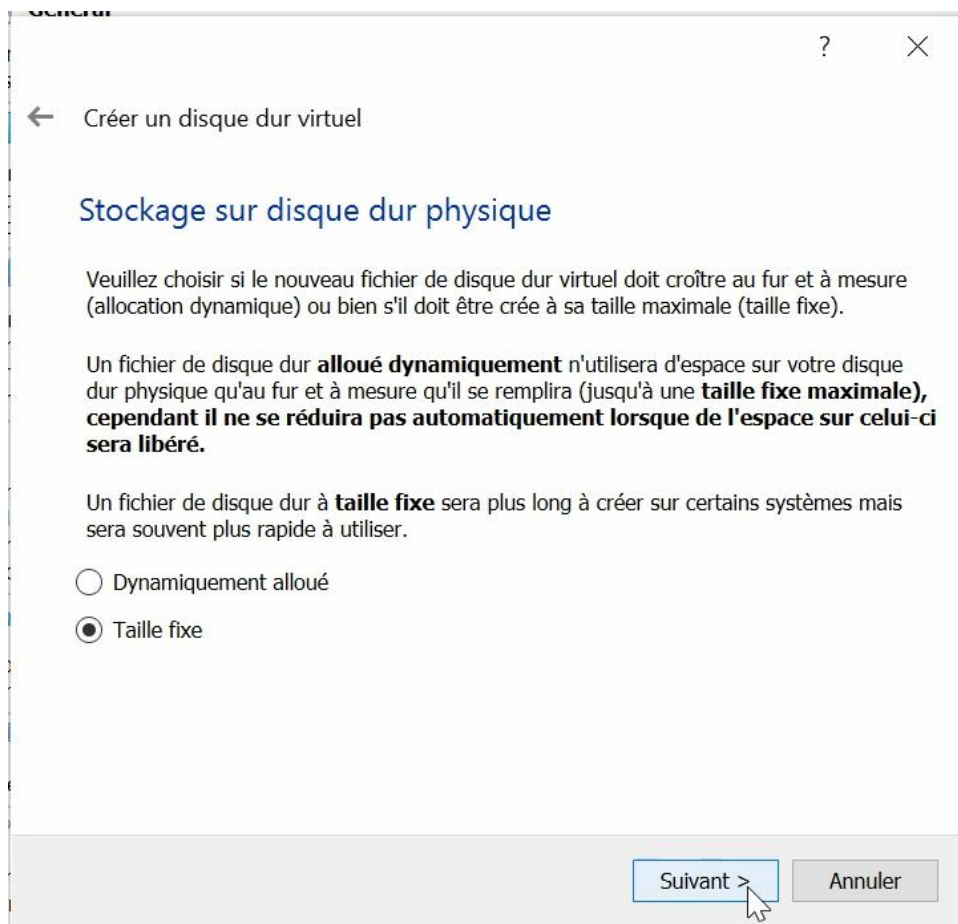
Général

? ×

← Créer un disque dur virtuel

Stockage sur disque dur physique

Veuillez choisir si le nouveau fichier de disque dur virtuel doit croître au fur et à mesure (allocation dynamique) ou bien s'il doit être crée à sa taille maximale (taille fixe).

Un fichier de disque dur **alloué dynamiquement** n'utilisera d'espace sur votre disque dur physique qu'au fur et à mesure qu'il se remplira (jusqu'à une **taille fixe maximale), cependant il ne se réduira pas automatiquement lorsque de l'espace sur celui-ci sera libéré.**

Un fichier de disque dur à **taille fixe** sera plus long à créer sur certains systèmes mais sera souvent plus rapide à utiliser.

Dynamiquement alloué

Taille fixe

Suivant >

Annuler